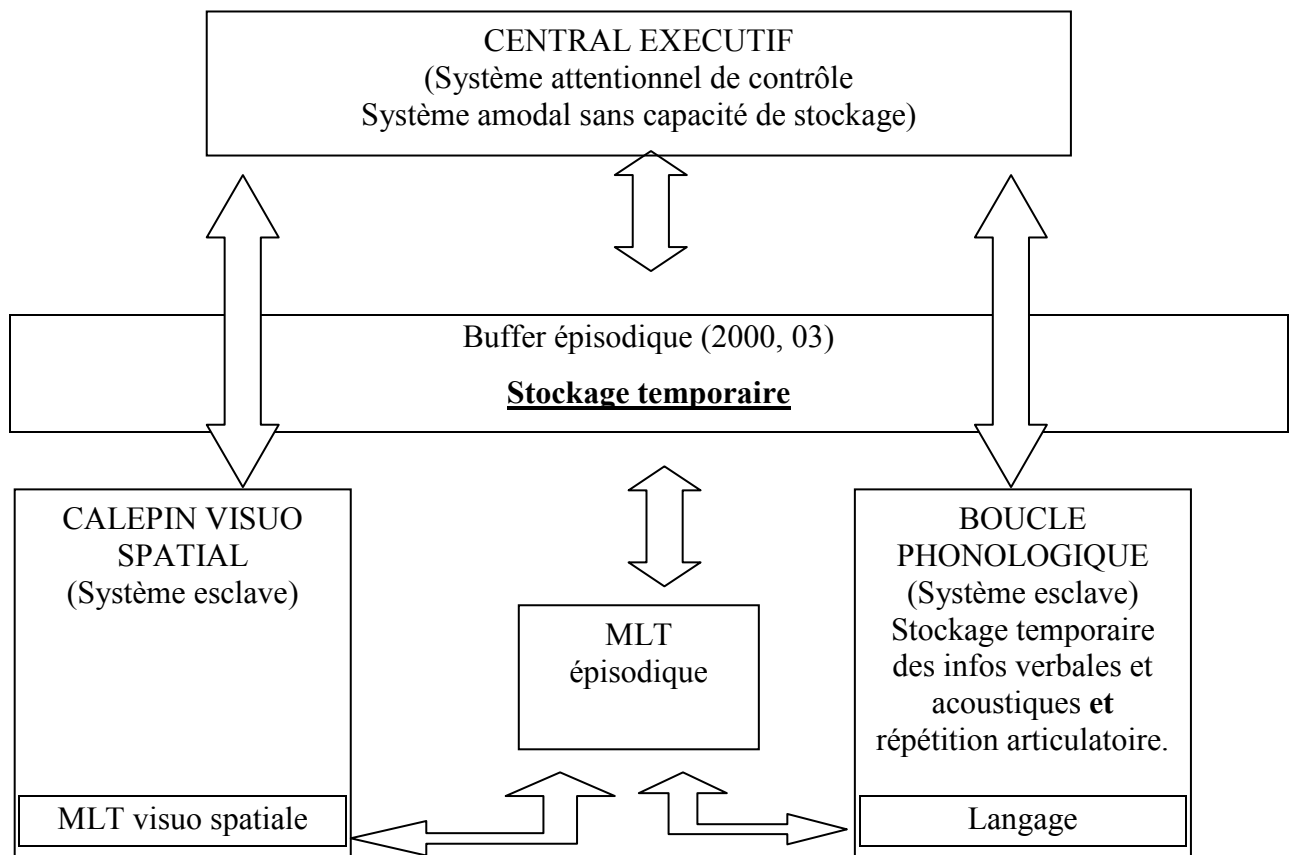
CENTRAL EXECUTIF
(Système attentionnel de contrôle
Système amodal sans capacité de stockage)

Buffer épisodique (2000, 03)

**Stockage temporaire**

CALEPIN VISUO SPATIAL
(Système esclave)

MLT visuo spatiale

MLT épisodique

BOUCLE PHONOLOGIQUE
(Système esclave)
Stockage temporaire des infos verbales et acoustiques **et** répétition articulatoire.

Langage